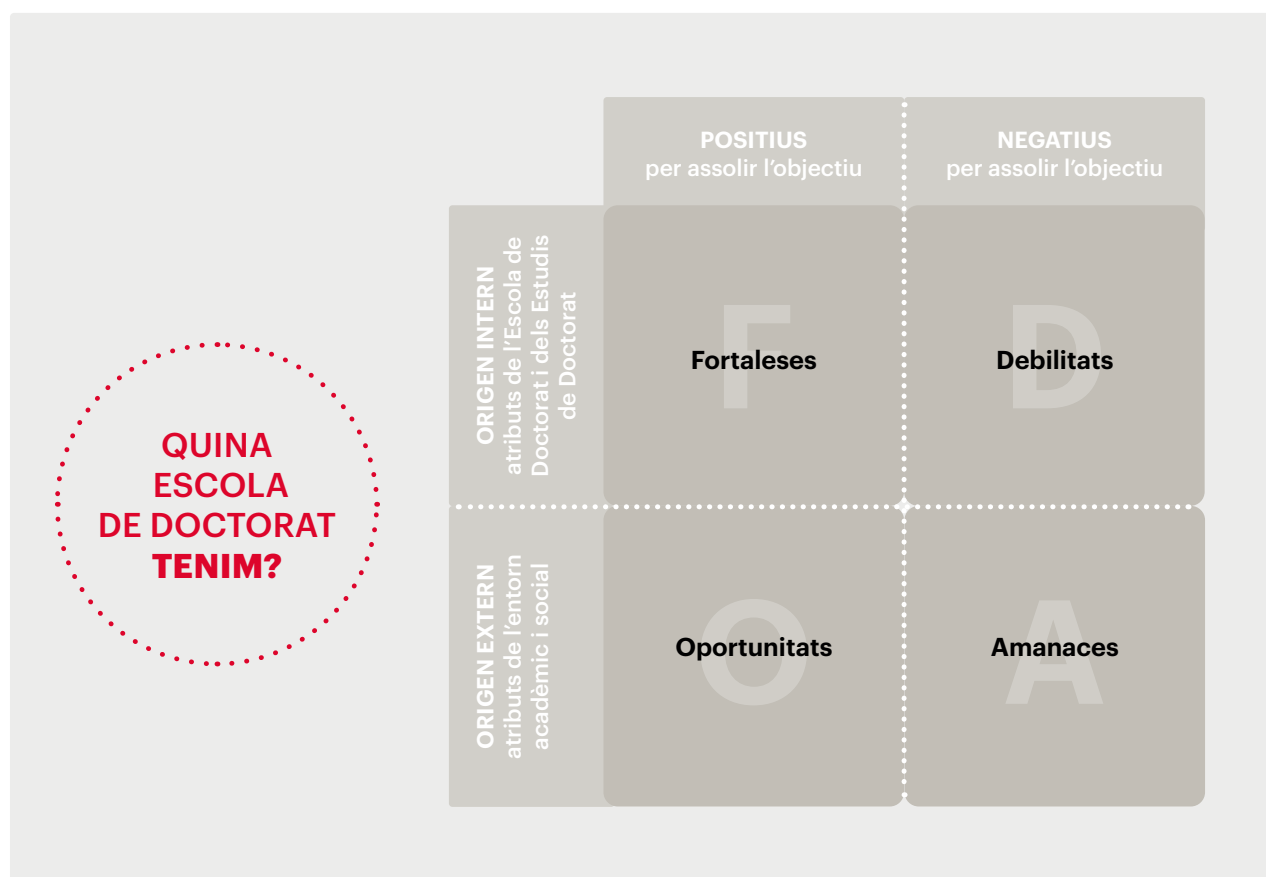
QUINA ESCOLA DE DOCTORAT TENIM?

|  | POSITIUS per assolir l’objectiu | NEGATIUS per assolir l’objectiu |
|---|---|---|
| ORIGEN INTERN atributs de l’Escola de Doctorat i dels Estudis de Doctorat | F Fortaleses | D Debilitats |
| ORIGEN EXTERN atributs de l’entorn acadèmic i social | O Oportunitats | A Amanaces |